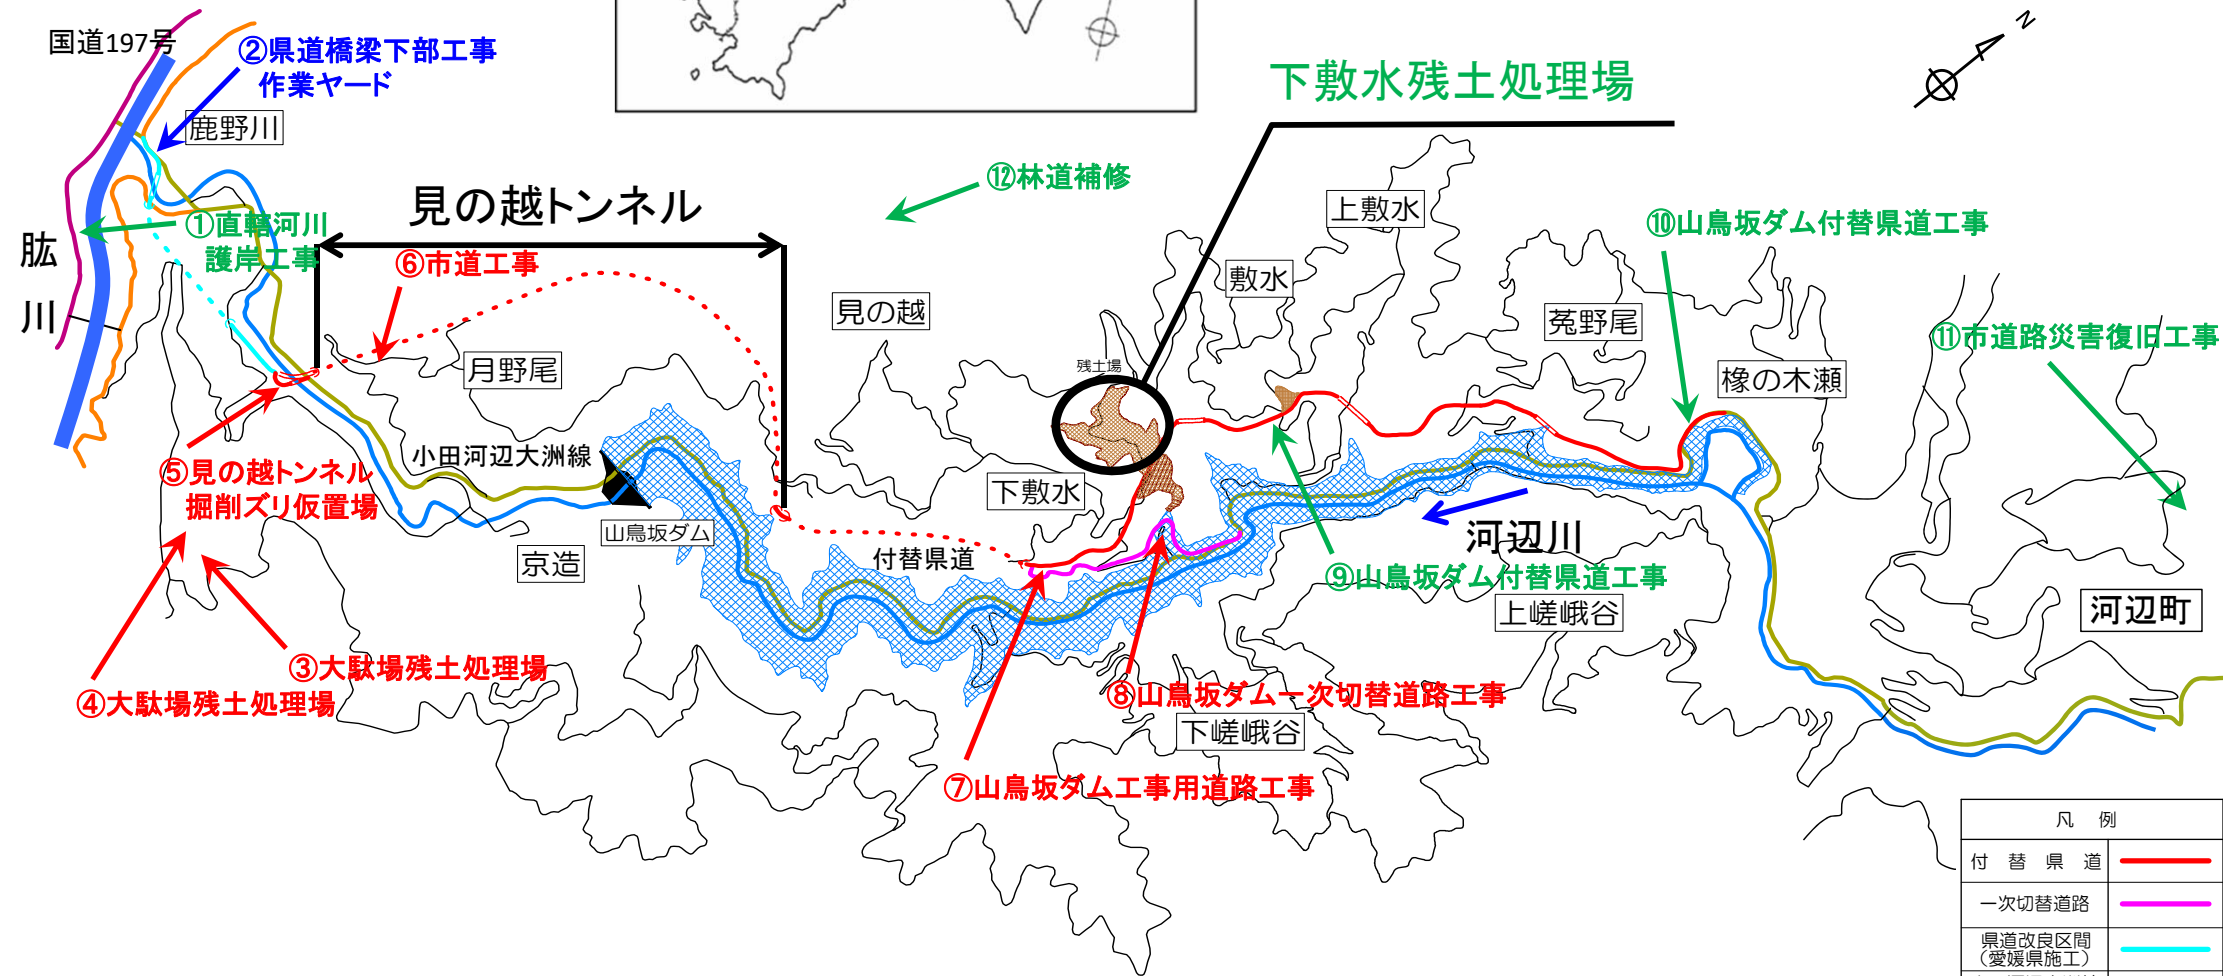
国道197号
②県道橋梁下部工事
作業ヤード
鹿野川
下敷水残土処理場
N
⑫林道補修
見の越トンネル
肱
川
①直轄河川
護岸工事
⑥市道工事
上敷水
⑩山鳥坂ダム付替県道工事
敷水
見の越
茏野尾
⑪市道路災害復旧工事
月野尾
残土場
橡の木瀬
小田河辺大洲線
⑤見の越トンネル
掘削ズリ仮置場
下敷水
山鳥坂ダム
京造
付替県道
河辺川
⑨山鳥坂ダム付替県道工事
上嵯峨谷
河辺町
③大駄場残土処理場
④大駄場残土処理場
⑧山鳥坂ダム一次切替道路工事
下嵯峨谷
⑦山鳥坂ダム工事用道路工事

| 凡　例 | |
|---|---|
| 付　替　県　道 | |
| 一次切替道路 | |
| 県道改良区間（愛媛県施工） | |